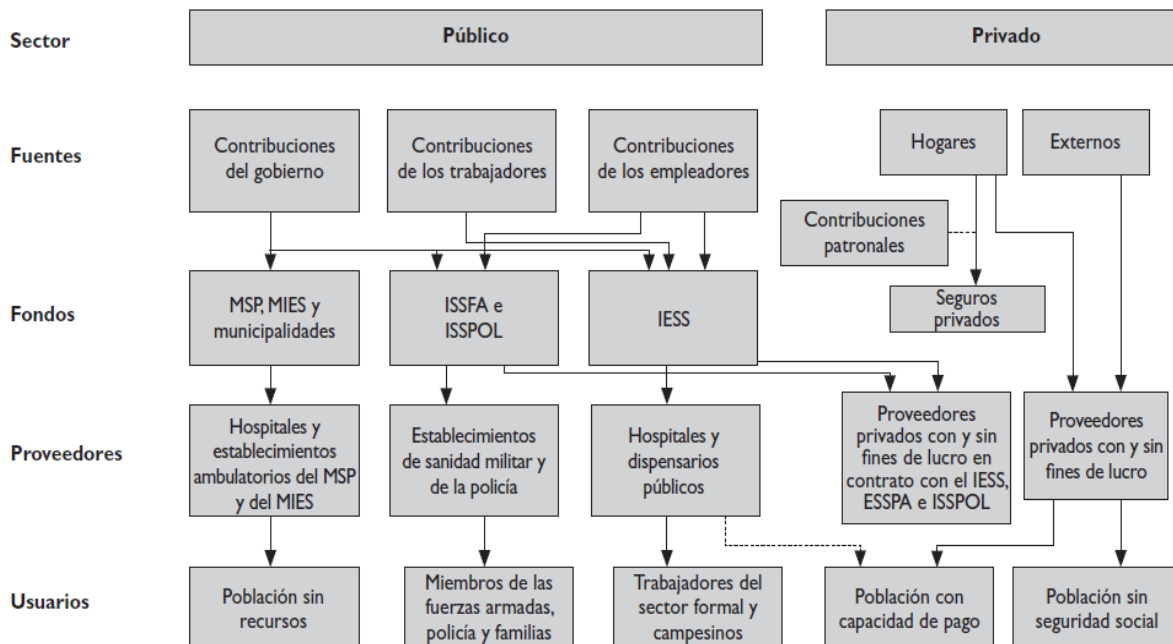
Sector

Público

Privado

Fuentes

Contribuciones del gobierno

Contribuciones de los trabajadores

Contribuciones de los empleadores

Hogares

Externos

Contribuciones patronales

Fondos

MSP, MIES y municipalidades

ISSFA e ISSPOL

IESS

Seguros privados

Proveedores

Hospitales y establecimientos ambulatorios del MSP y del MIES

Establecimientos de sanidad militar y de la policía

Hospitales y dispensarios públicos

Proveedores privados con y sin fines de lucro en contrato con el IESS, ESSPA e ISSPOL

Proveedores privados con y sin fines de lucro

Usuarios

Población sin recursos

Miembros de las fuerzas armadas, policía y familias

Trabajadores del sector formal y campesinos

Población con capacidad de pago

Población sin seguridad social